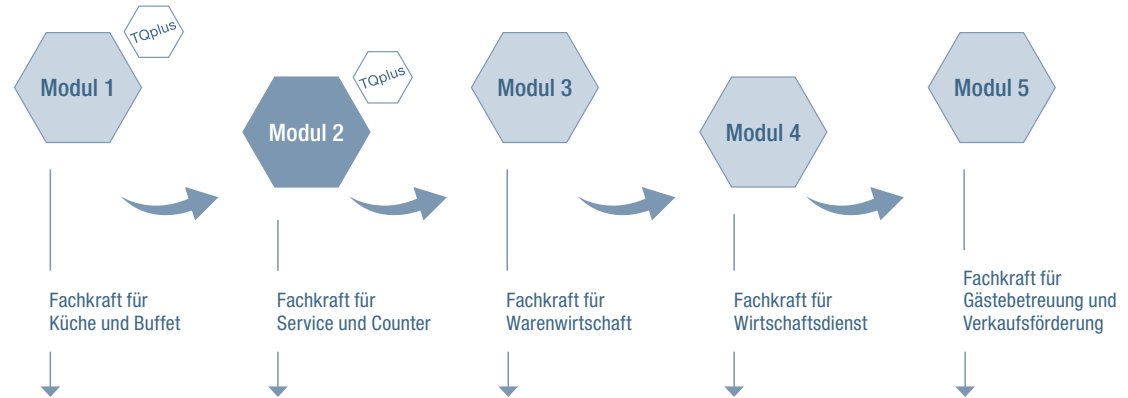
TQplus

Modul 1

Fachkraft für Küche und Buffet

TQplus

Modul 2

Fachkraft für Service und Counter

Modul 3

Fachkraft für Warenwirtschaft

Modul 4

Fachkraft für Wirtschaftsdienst

Modul 5

Fachkraft für Gästebetreuung und Verkaufsförderung